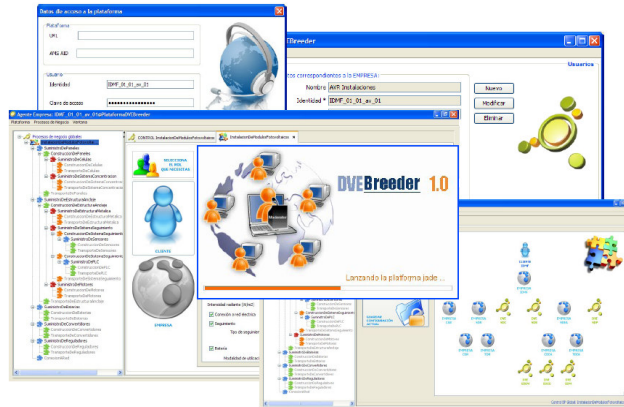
Datos de acceso a la plataforma

Plataforma

URL

AMS AID

Usuario

Identidad IDMF_01_av_01

Clave de acceso ••••••••••••••••

DVEBreeder

Usuarios

Datos correspondientes a la EMPRESA:

Nombre AVR Instalaciones

Identidad * IDMF_01_01_av_01

Nuevo

Modificar

Eliminar

Agente Empresa: IDMF_01_01_av_01 à PlataformaDVEBreeder

Plataforma Procesos de Negocio Ventana

Procesos de negocio globales

SuministroDePaneles

ConstruccionDePaneles

SuministroDeCeldas

SuministroDeSistemaConcentrador

SuministroDeEstructurasMetalicas

SuministroDeSistemaSeguimiento

SuministroDeSensores

SuministroDePLC

SuministroDeBaterias

SuministroDeConvertidores

SuministroDeReguladores

CONTROL: InstalacionDeModulosFotovoltaicos

InstalacionDeModulosFotovoltaicos

SELECCIONA EL ROL QUE PREFIERAS

CLIENTE

EMPRESA

DVEBreeder 1.0

Lanzando la plataforma jade ...

Intensidad radiante (W/m2)

Conexión a red eléctrica

Seguimiento

Tipo de seguimiento

Batería

Modalidad de utilización

CLIENTE

EMPRESA